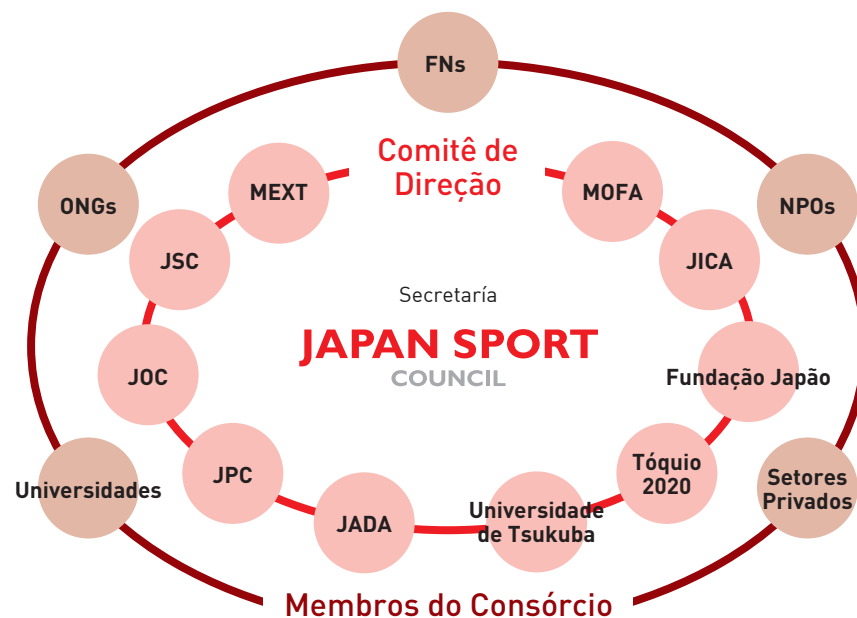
FNs

Comitê de Direção

ONGs

MEXT

MOFA

NPOs

JSC

JICA

Secretaría

JAPAN SPORT

COUNCIL

JOC

Fundação Japão

JPC

Tóquio 2020

Universidades

Setores Privados

JADA

Universidade de Tsukuba

Membros do Consórcio